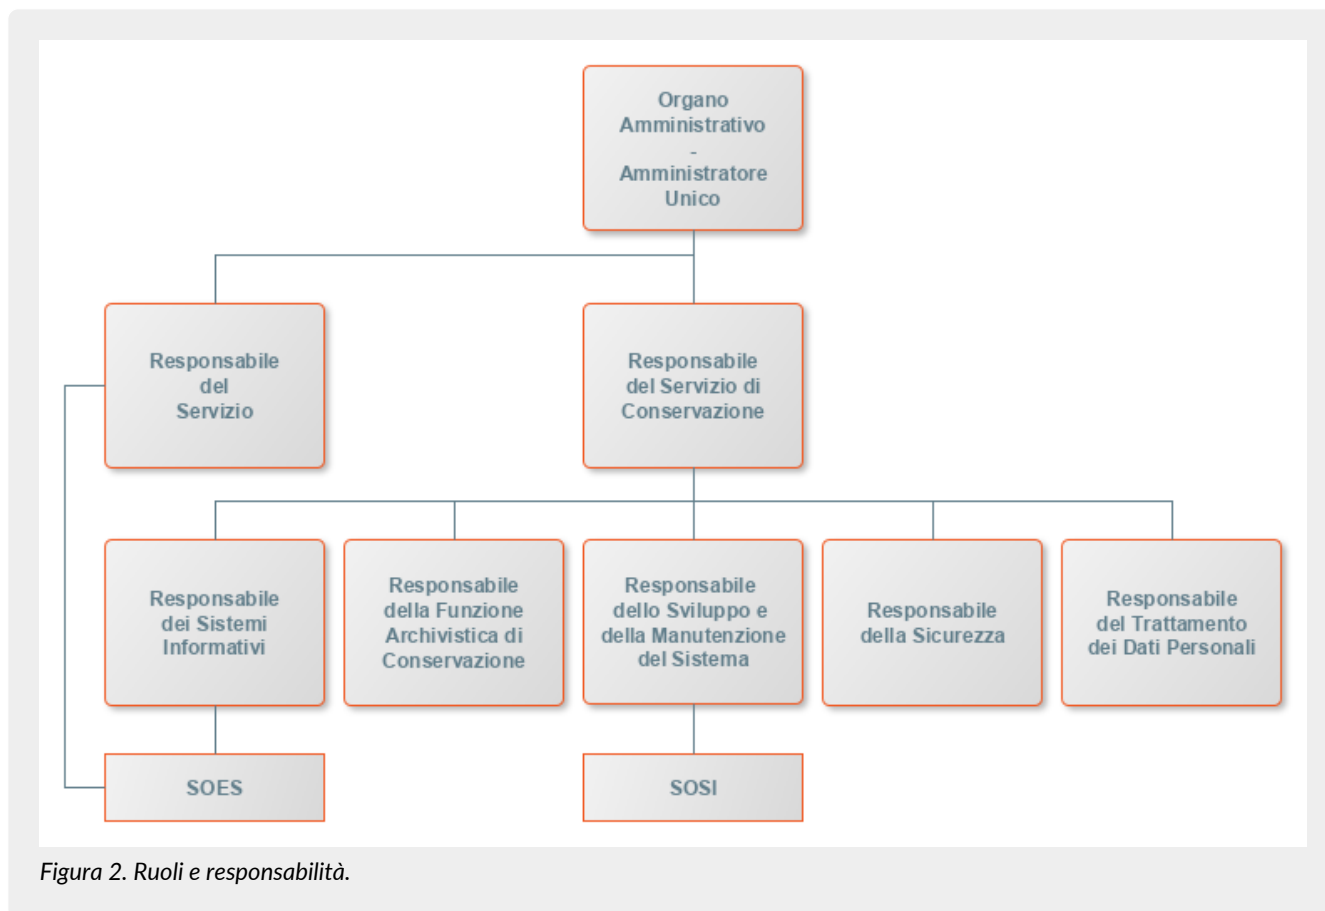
Organo Amministrativo - Amministratore Unico

Responsabile del Servizio

Responsabile del Servizio di Conservazione

Responsabile dei Sistemi Informativi

Responsabile della Funzione Archivistica di Conservazione

Responsabile dello Sviluppo e della Manutenzione del Sistema

Responsabile della Sicurezza

Responsabile del Trattamento dei Dati Personali

SOES

SOSI

Figura 2. Ruoli e responsabilità.